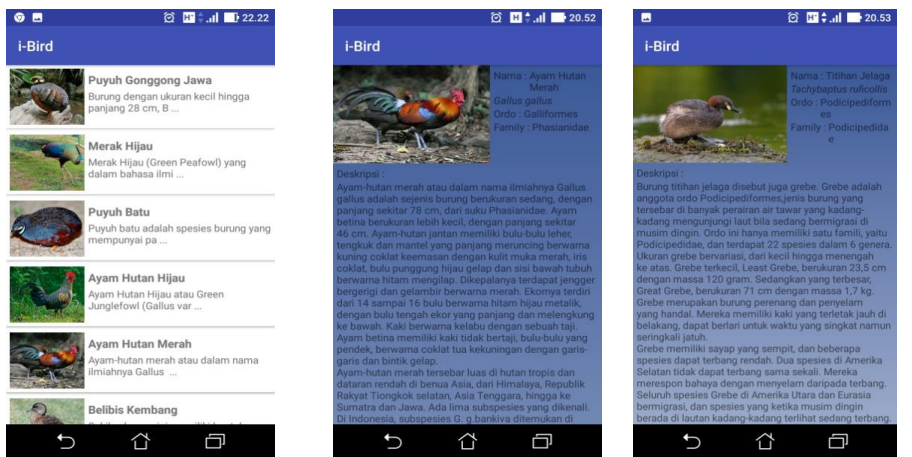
22.22

i-Bird

Puyuh Gonggong Jawa
Burung dengan ukuran kecil hingga panjang 28 cm, B ...

Merak Hijau
Merak Hijau (Green Peafowl) yang dalam bahasa ilmi ...

Puyuh Batu
Puyuh batu adalah spesies burung yang mempunyai pa ...

Ayam Hutan Hijau
Ayam Hutan Hijau atau Green Junglefowl (Gallus var ...

Ayam Hutan Merah
Ayam-hutan merah atau dalam nama ilmiahnya Gallus ...

Belibis Kembang
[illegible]

20.52

i-Bird

Nama : Ayam Hutan Merah
Gallus gallus
Ordo : Galliformes
Family : Phasianidae

Deskripsi :
Ayam-hutan merah atau dalam nama ilmiahnya Gallus gallus adalah sejenis burung berukuran sedang, dengan panjang sekitar 78 cm, dari suku Phasianidae. Ayam betina berukuran lebih kecil, dengan panjang sekitar 46 cm. Ayam-hutan jantan memiliki bulu-bulu leher, tengkuk dan mantel yang panjang meruncing berwarna kuning coklat keemasan dengan kulit muka merah, iris coklat, bulu punggung hijau gelap dan sisi bawah tubuh berwarna hitam mengilap. Dikepalanya terdapat jengger bergerigi dan gelambir berwarna merah. Ekornya terdiri dari 14 sampai 16 bulu berwarna hitam hijau metalik, dengan bulu tengah ekor yang panjang dan melengkung ke bawah. Kaki berwarna kelabu dengan sebuah taji. Ayam betina memiliki kaki tidak bertaji, bulu-bulu yang pendek, berwarna coklat tua kekuningan dengan garis-garis dan bintik gelap.
Ayam-hutan merah tersebar luas di hutan tropis dan dataran rendah di benua Asia, dari Himalaya, Republik Rakyat Tiongkok selatan, Asia Tenggara, hingga ke Sumatra dan Jawa. Ada lima subspesies yang dikenali. Di Indonesia, subspesies G. g.bankiva ditemukan di

20.53

i-Bird

Nama : Titihan Jelaga
Tachybaptus ruficollis
Ordo : Podicipediformes
Family : Podicipedidae

Deskripsi :
Burung titihan jelaga disebut juga grebe. Grebe adalah anggota ordo Podicipediformes,jenis burung yang tersebar di banyak perairan air tawar yang kadang-kadang mengunjungi laut bila sedang bermigrasi di musim dingin. Ordo ini hanya memiliki satu famili, yaitu Podicipedidae, dan terdapat 22 spesies dalam 6 genera. Ukuran grebe bervariasi, dari kecil hingga menengah ke atas. Grebe terkecil, Least Grebe, berukuran 23,5 cm dengan massa 120 gram. Sedangkan yang terbesar, Great Grebe, berukuran 71 cm dengan massa 1,7 kg. Grebe merupakan burung perenang dan penyelam yang handal. Mereka memiliki kaki yang terletak jauh di belakang, dapat berlari untuk waktu yang singkat namun seringkali jatuh.
Grebe memiliki sayap yang sempit, dan beberapa spesies dapat terbang rendah. Dua spesies di Amerika Selatan tidak dapat terbang sama sekali. Mereka merespon bahaya dengan menyelam daripada terbang. Seluruh spesies Grebe di Amerika Utara dan Eurasia bermigrasi, dan spesies yang ketika musim dingin berada di lautan kadang-kadang terlihat sedang terbang.